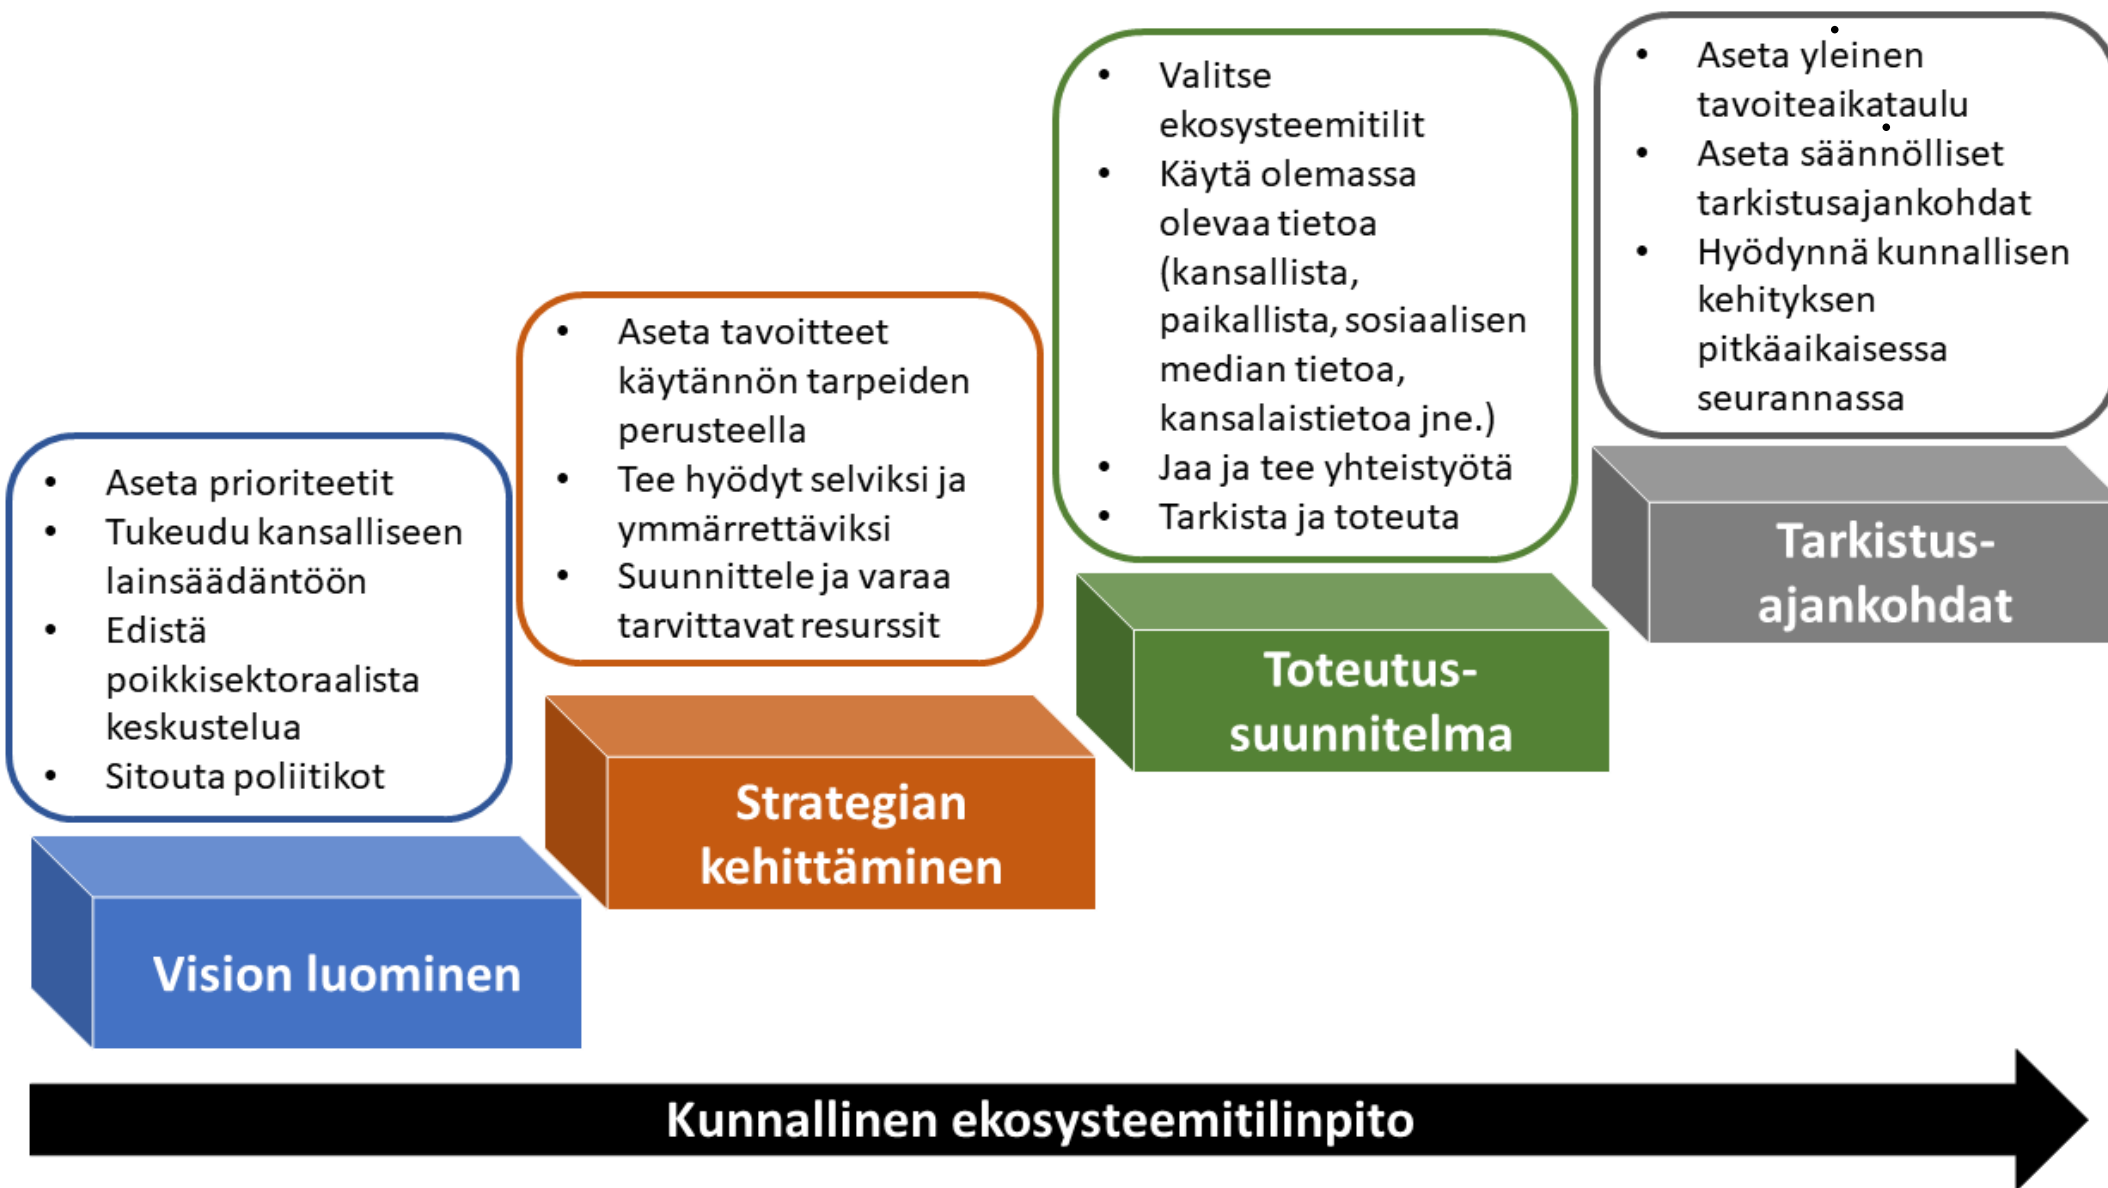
- Aseta prioriteetit
- Tukeudu kansalliseen lainsäädäntöön
- Edistä poikkisektoraalista keskustelua
- Sitouta poliitikot

Vision luominen

- Aseta tavoitteet käytännön tarpeiden perusteella
- Tee hyödyt selviksi ja ymmärrettäviksi
- Suunnittele ja varaa tarvittavat resurssit

Strategian kehittäminen

- Valitse ekosysteemitilit
- Käytä olemassa olevaa tietoa (kansallista, paikallista, sosiaalisen median tietoa, kansalaistietoa jne.)
- Jaa ja tee yhteistyötä
- Tarkista ja toteuta

Toteutus-suunnitelma

- Aseta yleinen tavoiteaikataulu
- Aseta säännölliset tarkistusajankohdat
- Hyödynnä kunnallisen kehityksen pitkäaikaisessa seurannassa

Tarkistus-ajankohdat

Kunnallinen ekosysteemitilinpito